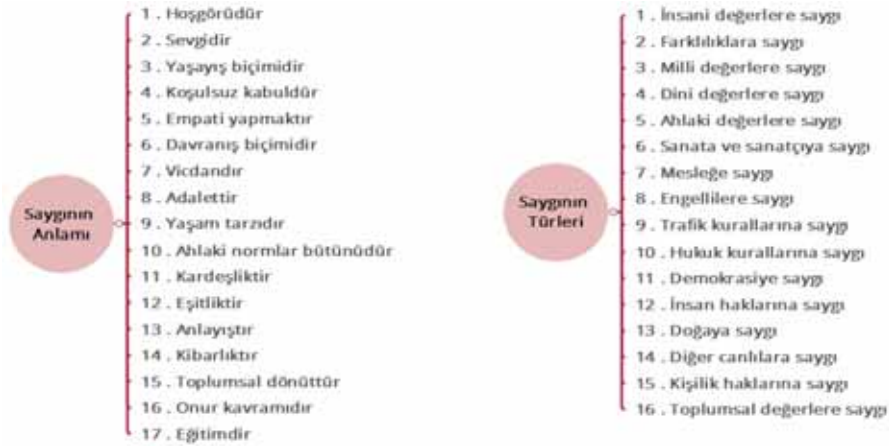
Saygının Anlamı

1 . Hoşgörüdür
2 . Sevgidir
3 . Yaşayış biçimidir
4 . Koşulsuz kabuldür
5 . Empati yapmaktır
6 . Davranış biçimidir
7 . Vicdandır
8 . Adalettir
9 . Yaşam tarzıdır
10 . Ahlaki normlar bütünüdür
11 . Kardeşliktir
12 . Eşitliktir
13 . Anlayıştır
14 . Kibarlıktır
15 . Toplumsal dönüttür
16 . Onur kavramıdır
17 . Eğitimdir

Saygının Türleri

1 . İnsani değerlere saygı
2 . Farklılıklara saygı
3 . Milli değerlere saygı
4 . Dini değerlere saygı
5 . Ahlaki değerlere saygı
6 . Sanata ve sanatçıya saygı
7 . Mesleğe saygı
8 . Engellilere saygı
9 . Trafik kurallarına saygı
10 . Hukuk kurallarına saygı
11 . Demokrasiye saygı
12 . İnsan haklarına saygı
13 . Doğaya saygı
14 . Diğer canlılara saygı
15 . Kişilik haklarına saygı
16 . Toplumsal değerlere saygı